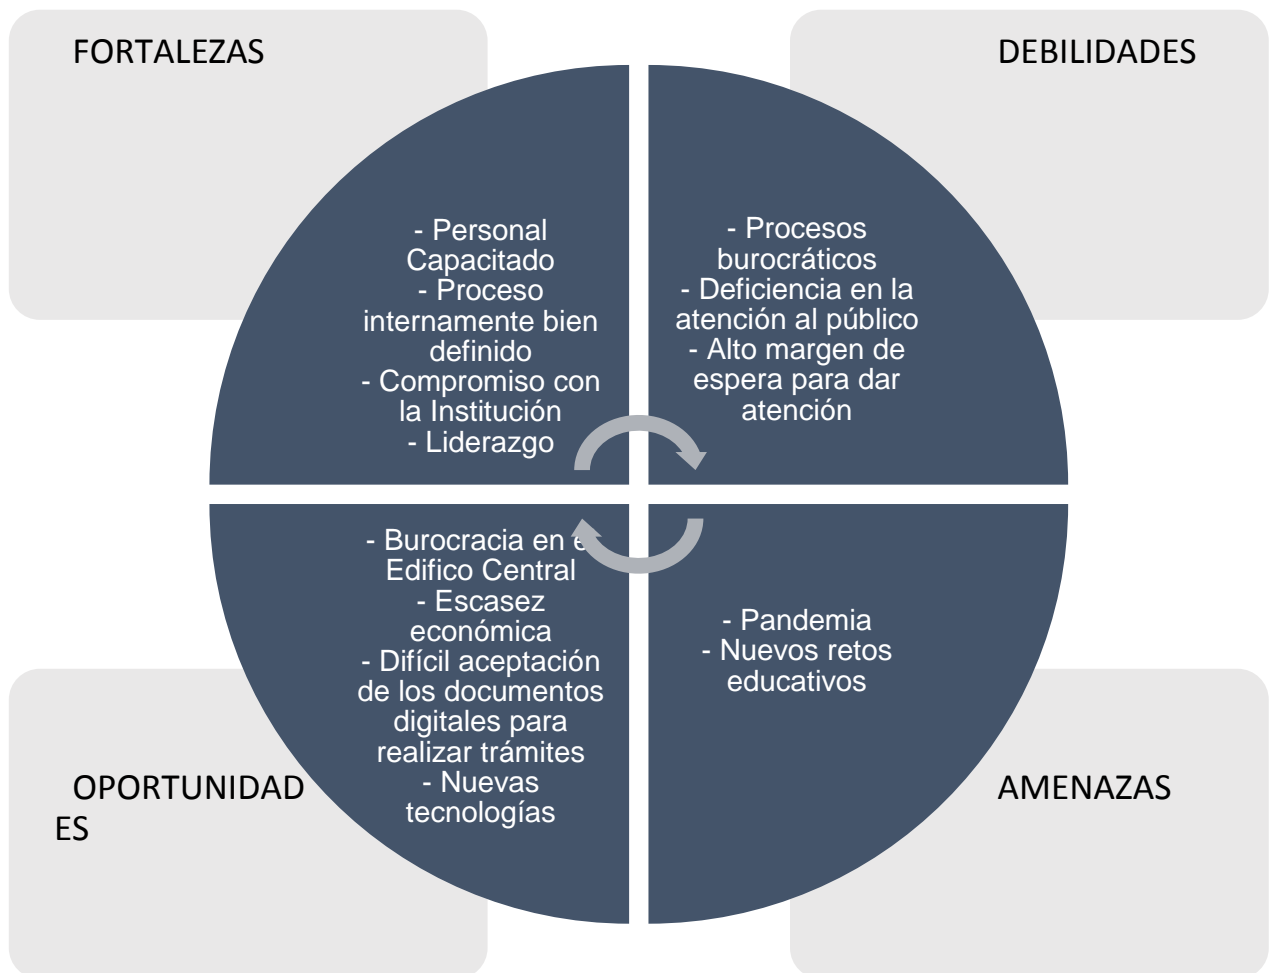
FORTALEZAS

- Personal Capacitado
- Proceso internamente bien definido
- Compromiso con la Institución
- Liderazgo

DEBILIDADES

- Procesos burocráticos
- Deficiencia en la atención al público
- Alto margen de espera para dar atención

OPORTUNIDADES

- Burocracia en el Edifico Central
- Escasez económica
- Difícil aceptación de los documentos digitales para realizar trámites
- Nuevas tecnologías

AMENAZAS

- Pandemia
- Nuevos retos educativos